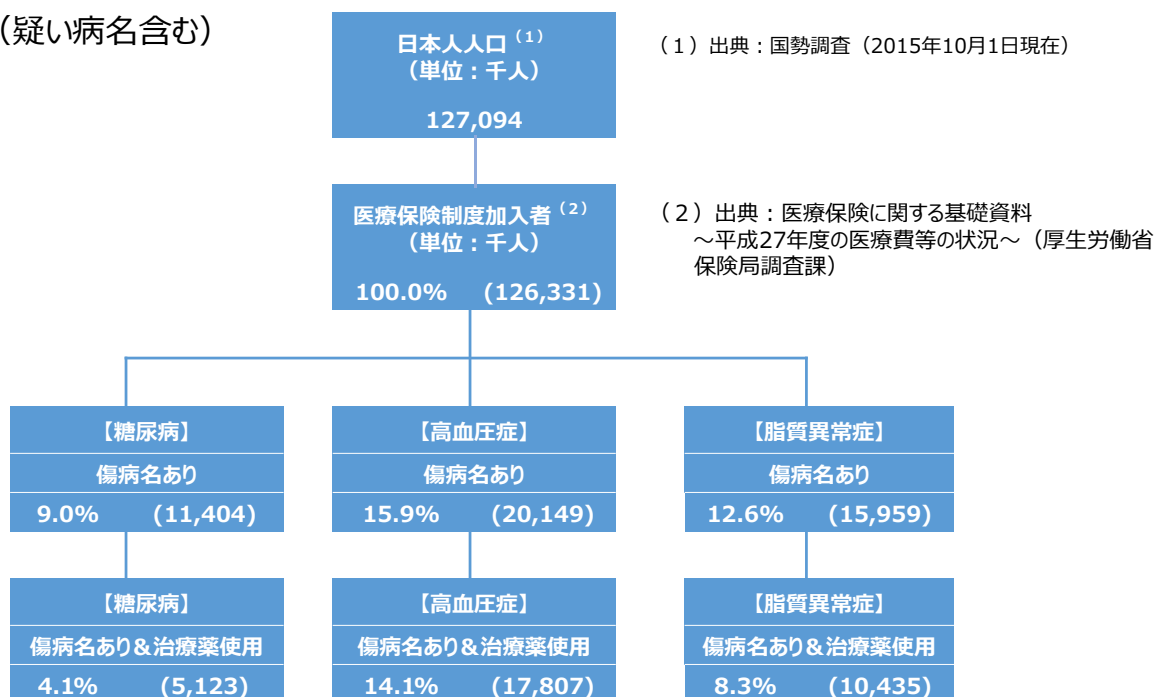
（疑い病名含む）

日本人人口$^{（1）}$
（単位：千人）
127,094

（1）出典：国勢調査（2015年10月1日現在）

医療保険制度加入者$^{（2）}$
（単位：千人）
100.0%　（126,331）

（2）出典：医療保険に関する基礎資料
～平成27年度の医療費等の状況～（厚生労働省保険局調査課）

【糖尿病】
傷病名あり
9.0%　（11,404）

【高血圧症】
傷病名あり
15.9%　（20,149）

【脂質異常症】
傷病名あり
12.6%　（15,959）

【糖尿病】
傷病名あり＆治療薬使用
4.1%　（5,123）

【高血圧症】
傷病名あり＆治療薬使用
14.1%　（17,807）

【脂質異常症】
傷病名あり＆治療薬使用
8.3%　（10,435）